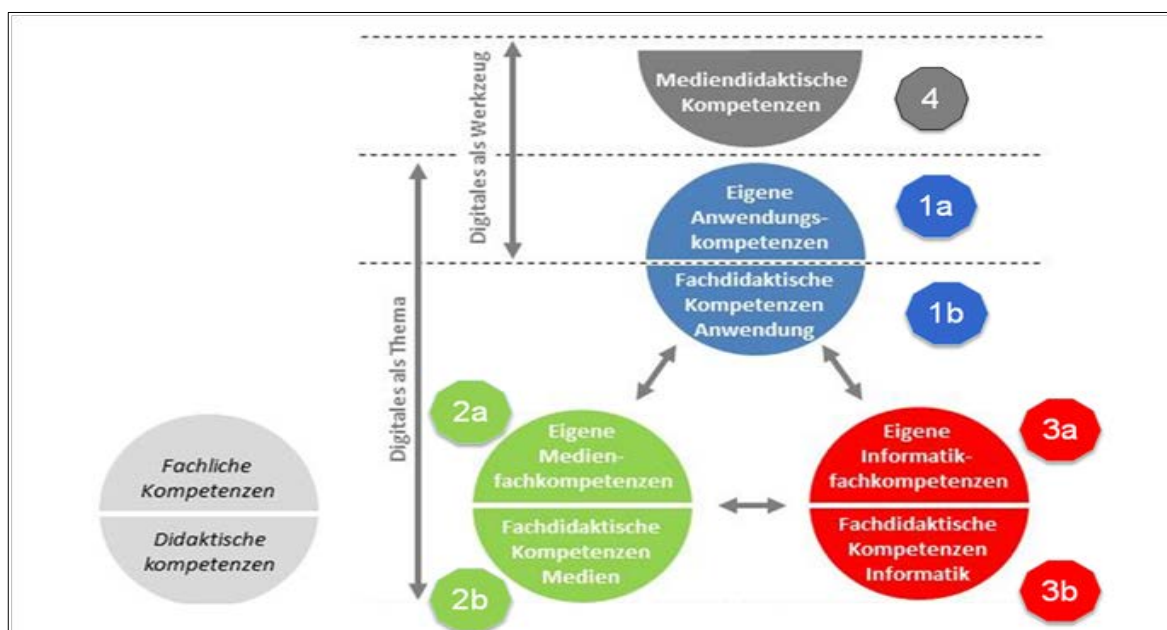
Digitales als Werkzeug

Mediendidaktische Kompetenzen

4

Digitales als Thema

Eigene Anwendungskompetenzen

1a

Fachdidaktische Kompetenzen Anwendung

1b

2a

Eigene Medienfachkompetenzen

Fachdidaktische Kompetenzen Medien

2b

Eigene Informatikfachkompetenzen

3a

Fachdidaktische Kompetenzen Informatik

3b

Fachliche Kompetenzen

Didaktische kompetenzen